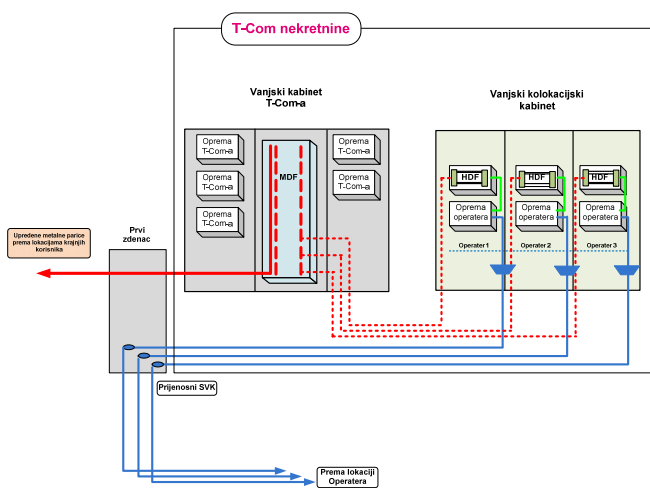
T-Com nekretnine

Vanjski kabinet T-Com-a

Vanjski kolokacijski kabinet

Oprema T-Com-a

Oprema T-Com-a

Oprema T-Com-a

MDF

Oprema T-Com-a

Oprema T-Com-a

HDF

Oprema operatera

Operater 1

HDF

Oprema operatera

Operater 2

HDF

Oprema operatera

Operater 3

Upredene metalne parice prema lokacijama krajnjih korisnika

Prvi zdenac

Prijenosni SVK

Prema lokaciji Operatera